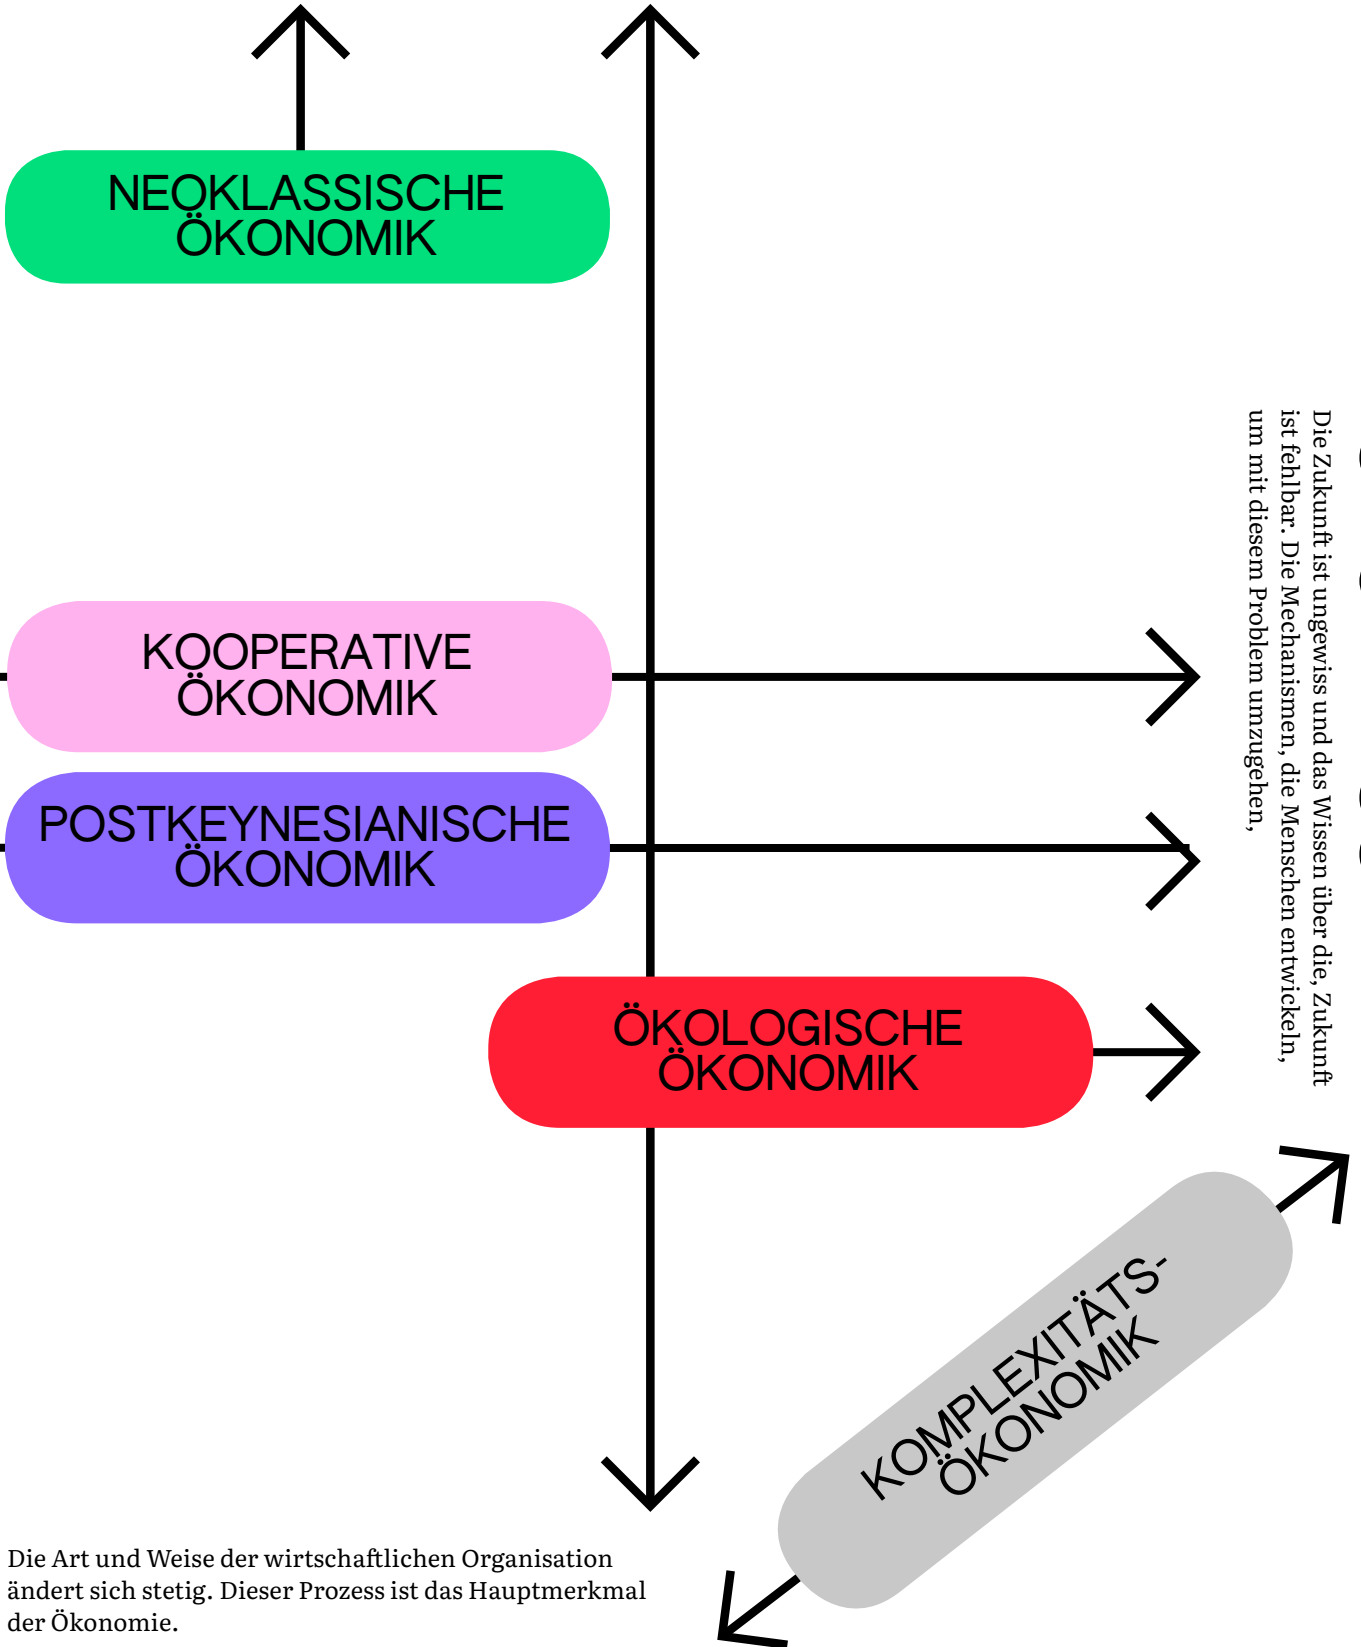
NEOKLASSISCHE ÖKONOMIK

KOOPERATIVE ÖKONOMIK

POSTKEYNESIANISCHE ÖKONOMIK

ÖKOLOGISCHE ÖKONOMIK

KOMPLEXITÄTS-ÖKONOMIK

Die Zukunft ist ungewiss und das Wissen über die, Zukunft ist fehlbar. Die Mechanismen, die Menschen entwickeln, um mit diesem Problem umzugehen,

Die Art und Weise der wirtschaftlichen Organisation ändert sich stetig. Dieser Prozess ist das Hauptmerkmal der Ökonomie.